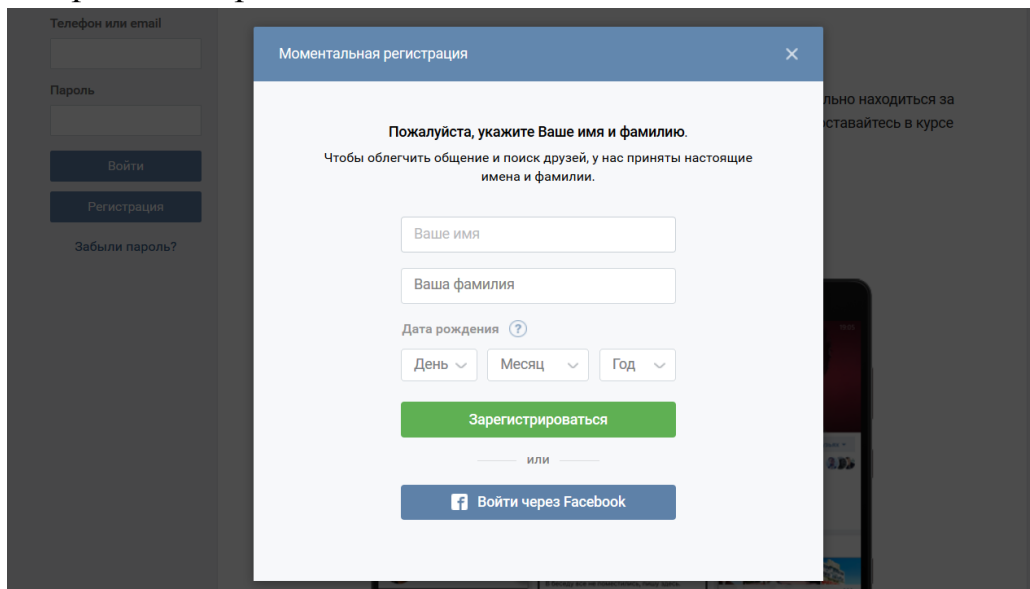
Телефон или email

Пароль

Войти

Регистрация

Забыли пароль?

льно находиться за

оставайтесь в курсе

Моментальная регистрация

×

Пожалуйста, укажите Ваше имя и фамилию.

Чтобы облегчить общение и поиск друзей, у нас приняты настоящие имена и фамилии.

Ваше имя

Ваша фамилия

Дата рождения ?

День

Месяц

Год

Зарегистрироваться

или

Войти через Facebook